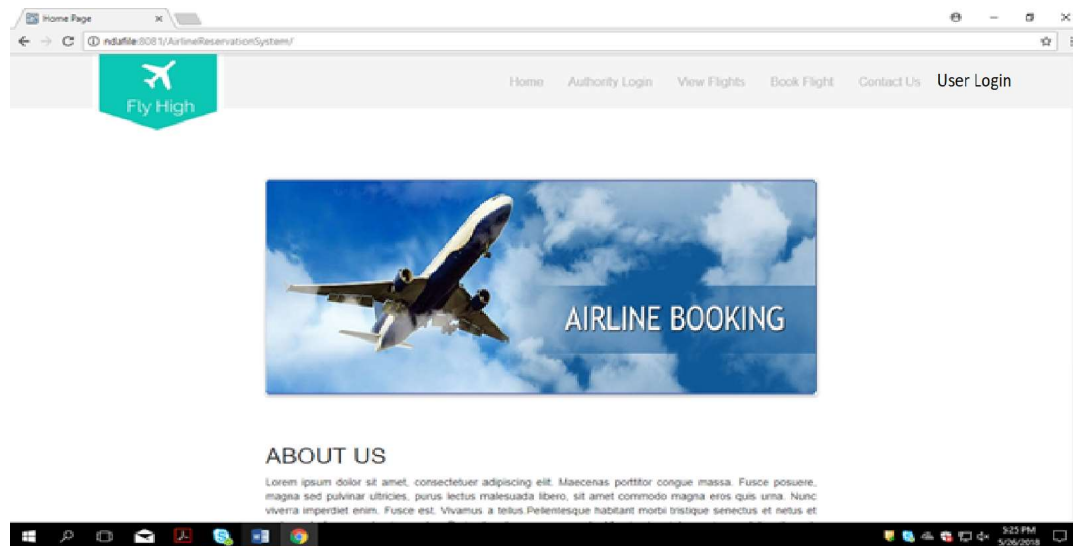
Home Page

ndlafile:8081/AirlineReservationSystem/

Fly High

Home Authority Login View Flights Book Flight Contact Us User Login

AIRLINE BOOKING

ABOUT US

Lorem ipsum dolor sit amet, consectetuer adipiscing elit. Maecenas porttitor congue massa. Fusce posuere, magna sed pulvinar ultricies, purus lectus malesuada libero, sit amet commodo magna eros quis urna. Nunc viverra imperdiet enim. Fusce est. Vivamus a tellus.Pellentesque habitant morbi tristique senectus et netus et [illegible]

5:25 PM
5/26/2018